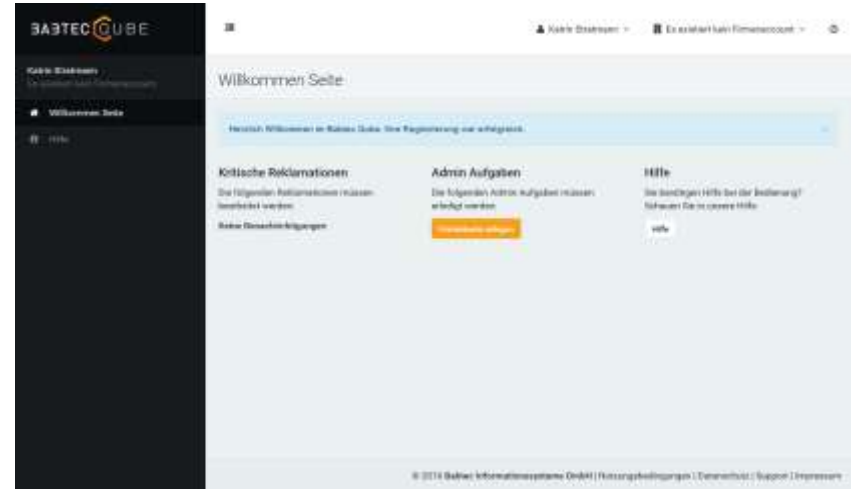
BABTEC CUBE

Katrin Eisenmann
Es existiert kein Firmenaccount

Willkommen Seite

Hilfe

Katrin Eisenmann

Es existiert kein Firmenaccount

Willkommen Seite

Herzlich Willkommen in Babtec Cube. Ihre Registrierung war erfolgreich.

Kritische Reklamationen

Die folgenden Reklamationen müssen bearbeitet werden.

Keine Benachrichtigungen

Admin Aufgaben

Die folgenden Admin Aufgaben müssen erledigt werden.

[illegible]

Hilfe

Sie benötigen Hilfe bei der Bedienung? Schauen Sie in unsere Hilfe.

Hilfe

© 2016 Babtec Informationssysteme GmbH | Nutzungsbedingungen | Datenschutz | Support | Impressum